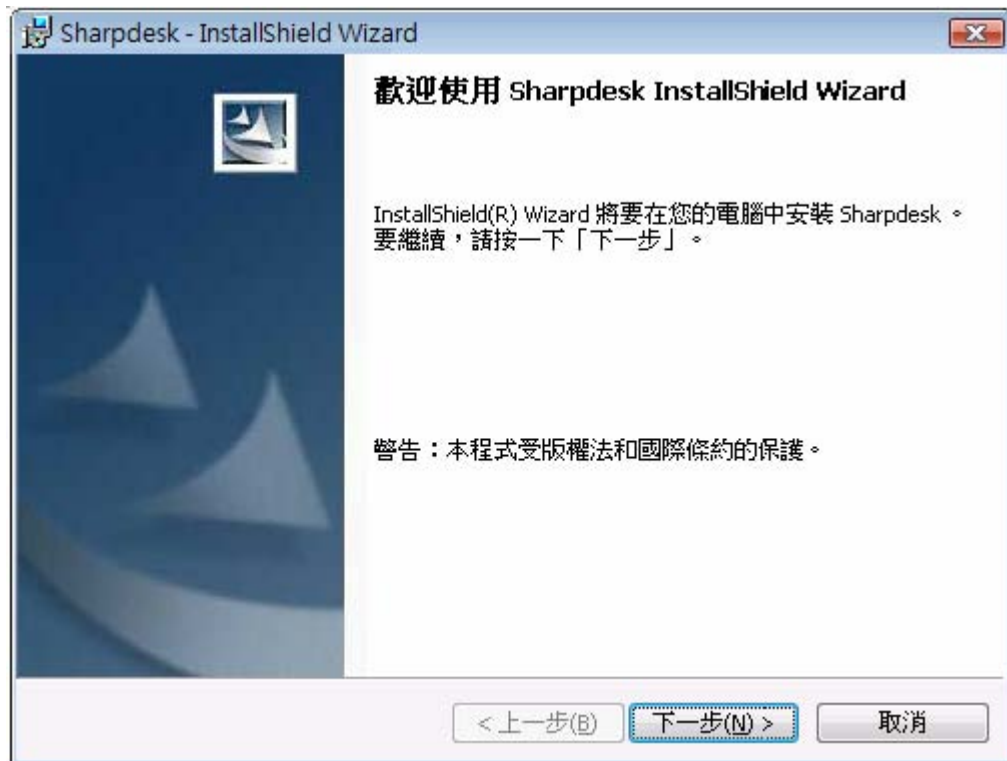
Sharpdesk - InstallShield Wizard

歡迎使用 Sharpdesk InstallShield Wizard

InstallShield(R) Wizard 將要在您的電腦中安裝 Sharpdesk。要繼續，請按一下「下一步」。

警告：本程式受版權法和國際條約的保護。

< 上一步(B)
下一步(N) >
取消